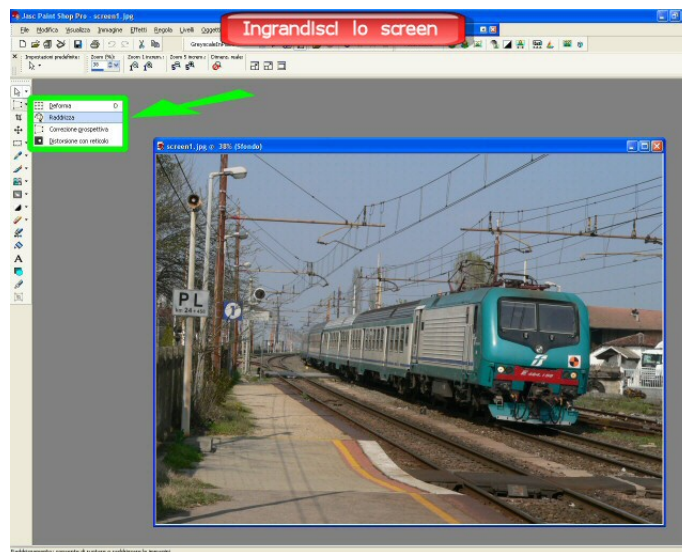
Jasc Paint Shop Pro - screen1.jpg

Ingrandisci lo screen

File Modifica Visualizza Immagine Effetti Regola Livelli Oggetti

Impostazioni predefinite: Zoom (%): Zoom 1 in/out Zoom 5 in/out Dimens. reale

Deforma D
Raddrizza
Correzione prospettiva
Distorsione con reticolo

screen1.jpg @ 38% (Sfondo)

PL
km 24+450

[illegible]